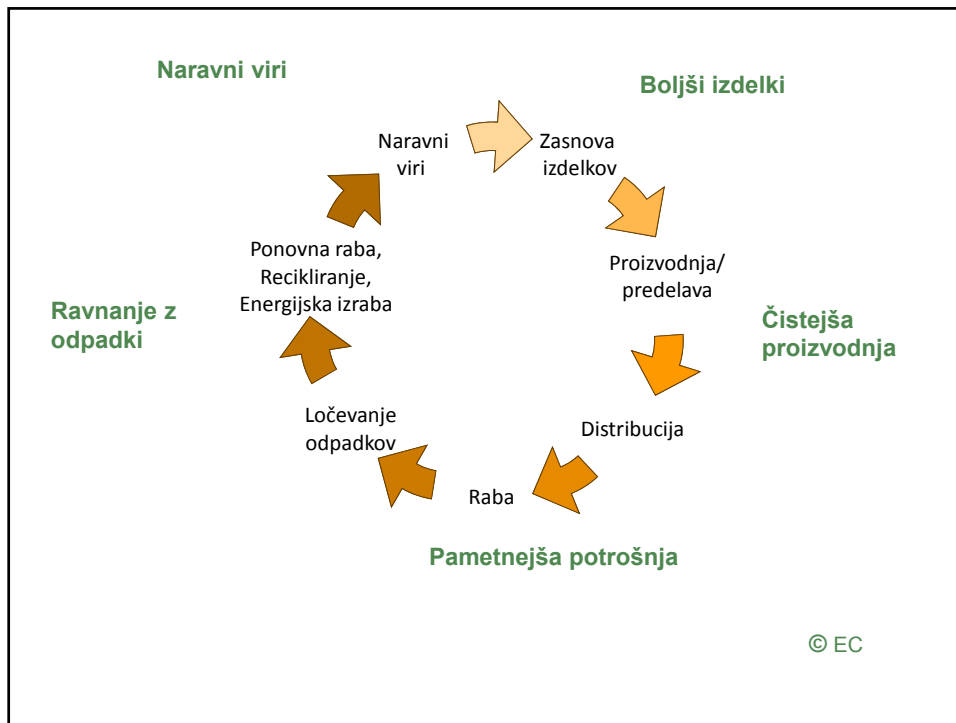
Naravni viri

Boljši izdelki

Naravni viri

Zasnova izdelkov

Proizvodnja/ predelava

Čistejša proizvodnja

Distribucija

Raba

Pametnejša potrošnja

Ločevanje odpadkov

Ravnanje z odpadki

Ponovna raba, Recikliranje, Energijska izraba

© EC